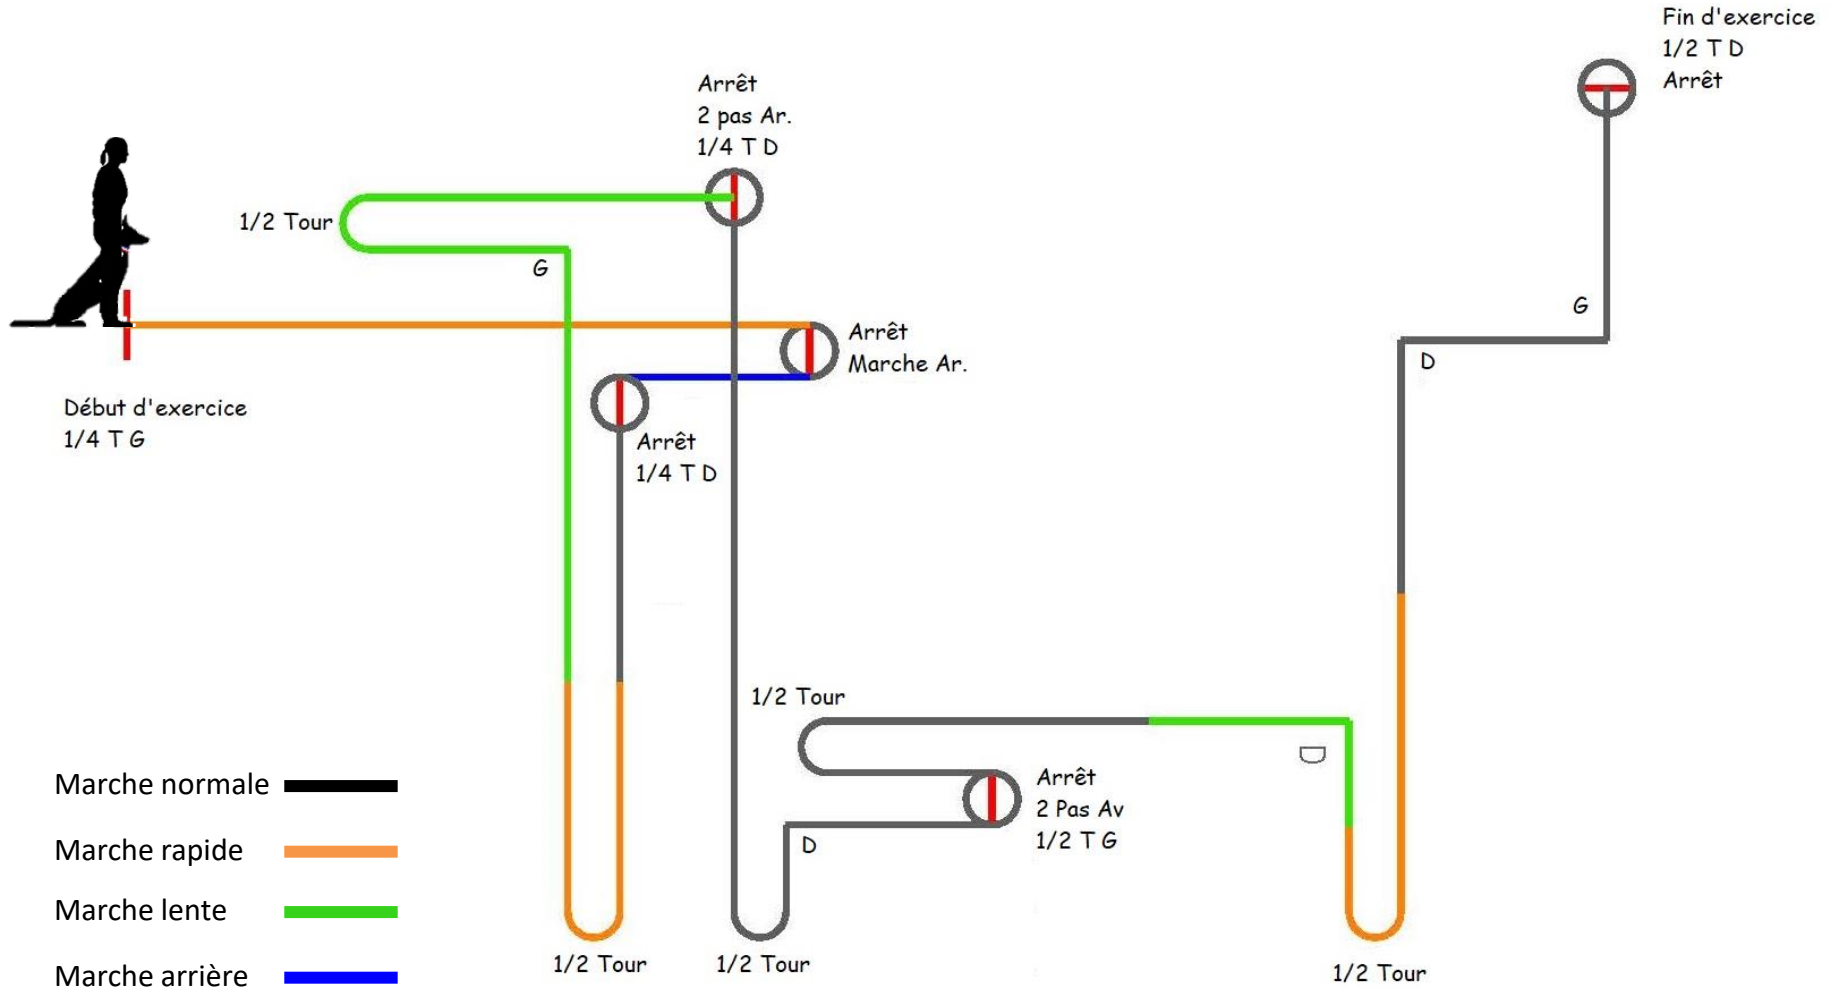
Fin d'exercice
1/2 T D
Arrêt

Arrêt
2 pas Ar.
1/4 T D

1/2 Tour

G

G

D

Arrêt
Marche Ar.

Début d'exercice
1/4 T G

Arrêt
1/4 T D

1/2 Tour

D

Arrêt
2 Pas Av
1/2 T G

D

Marche normale

Marche rapide

Marche lente

Marche arrière

1/2 Tour

1/2 Tour

1/2 Tour